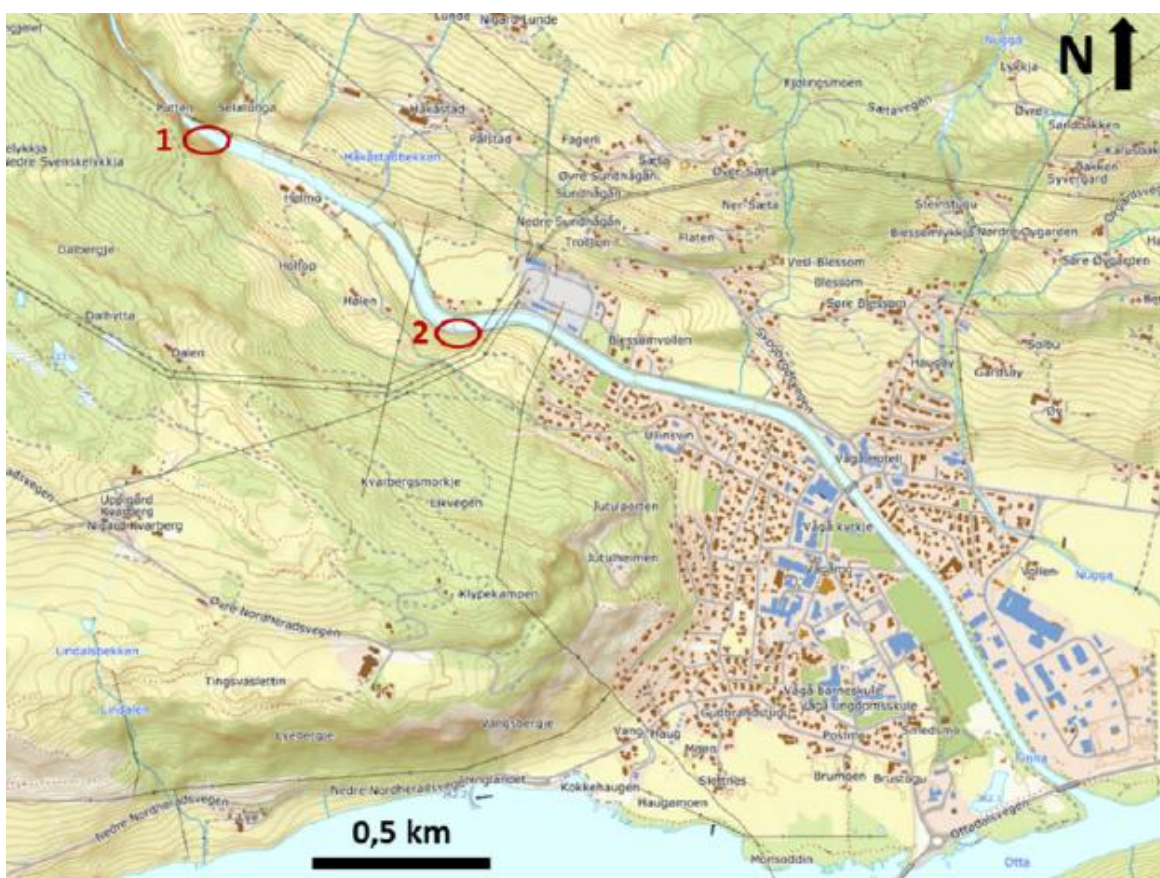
Lunde
Nigard Lunde
N
Nugga
Lykkja
Øvre
Sandbakken
Kjøringsmoen
Sætavegen
Pattan
Selalunga
Håkåstad
Pålstad
Fagerli
1
Håkåstadbekken
Nedre Svenskelvkkja
Sætre
Øvre Sundhågån
Øver Sætra
Bakken
Syvergard
Helmo
Nedre Sundhågån
Nør Sætra
Steinstugu
Trottom
Flaten
Blessomkjkja
Nordre Øygarden
Dalbergje
Holtop
Vesl-Blessom
Blessom
Søre Blessom
Søre Øygarden
Halen
Darhytta
2
Blessomvollen
Haugar
Dalen
Solbu
Gardsøy
Ullinsvin
Vågåmotell
Kvarbergsmorkje
Lievegen
Jutulporten
Vågå kyrkje
Uppigard Kvarberg
Nigard Kvarberg
Jutulheimen
Vågåmo
Nugga
Klypekampen
Øvre Nordheradsvegen
Lindalsbekken
Tingsvaslettin
Vågå barneskule
Vågå ungdomsskule
Lindalen
Vangsbergje
Guddalsbotnen
Evebergje
Vang
Haug
Moen
Skarnes
Brumoen
Brustugu
Nedre Nordheradsvegen
Kokkehaugen
Haugamoen
Ottadalsvegen
0,5 km
Morsoddin
Otta